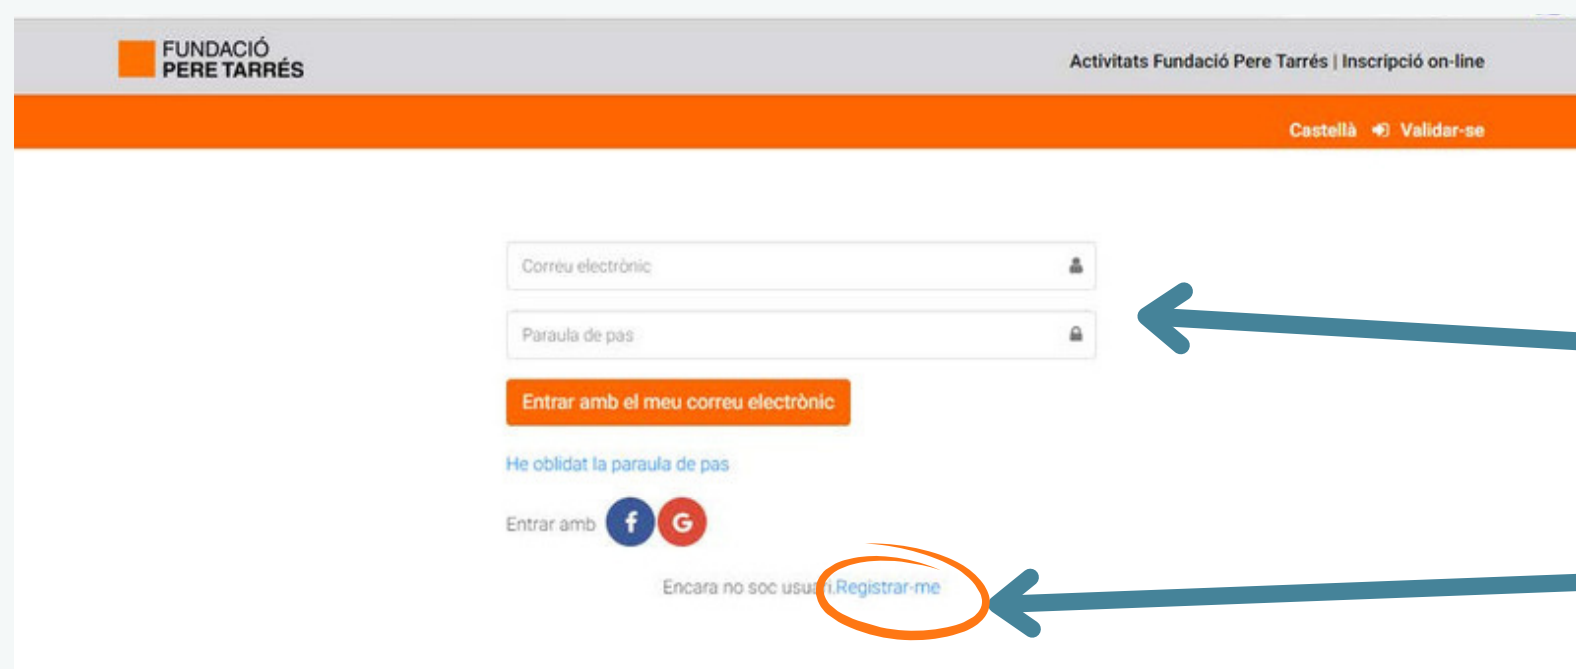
FUNDACIÓ
PERE TARRÉS

Activitats Fundació Pere Tarrés | Inscripció on-line

Castellà Validar-se

Correu electrònic

Paraula de pas

Entrar amb el meu correu electrònic

He oblidat la paraula de pas

Entrar amb f G

Encara no soc usu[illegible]i.Registrar-me